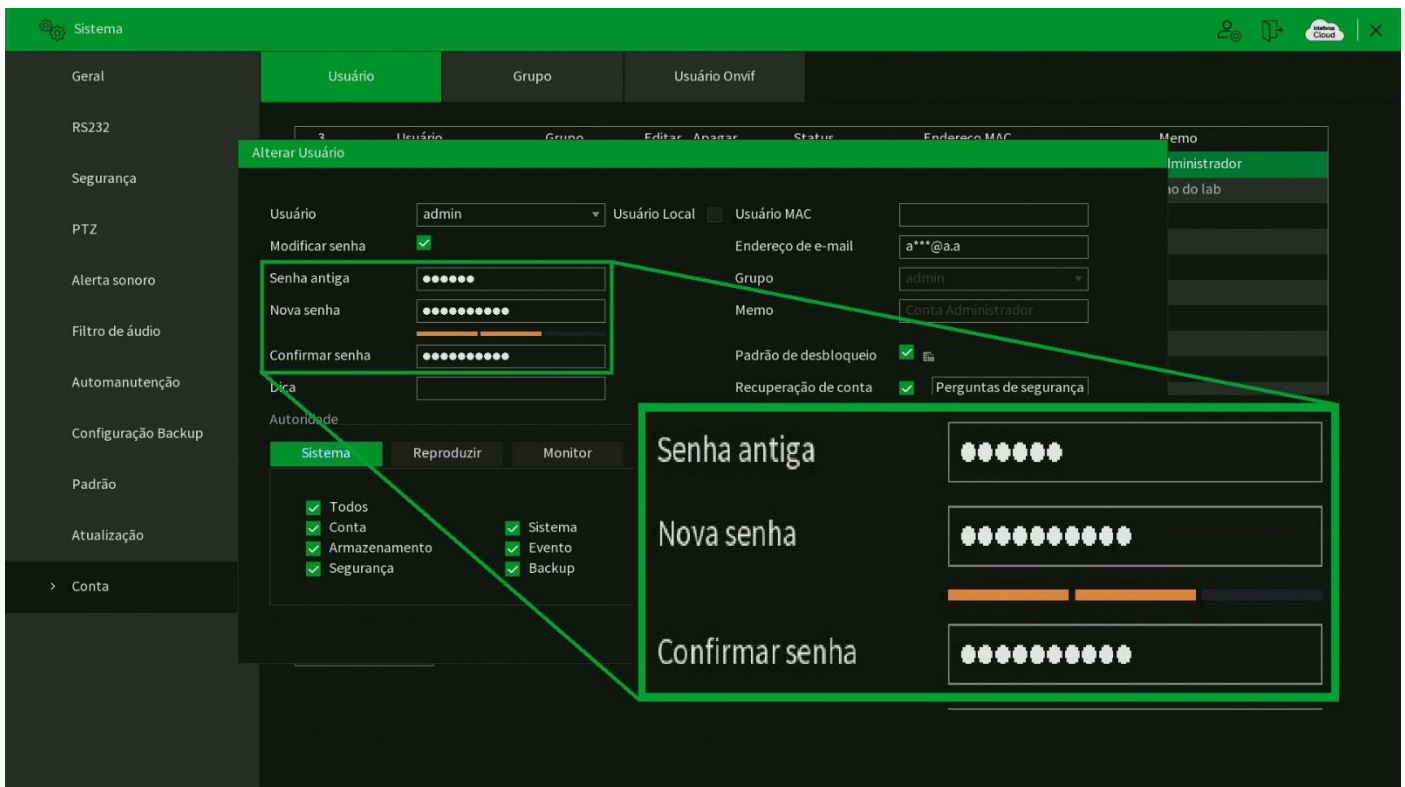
Sistema

Intelbras Cloud

Geral
RS232
Segurança
PTZ
Alerta sonoro
Filtro de áudio
Automanutenção
Configuração Backup
Padrão
Atualização
> Conta

Usuário
Grupo
Usuário Onvif

3 Usuário Grupo Editar Apagar Status Endereço MAC Memo
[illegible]dministrador
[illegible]o do lab

Alterar Usuário

Usuário admin
Usuário Local
Usuário MAC
Modificar senha
Endereço de e-mail a***@a.a
Senha antiga ●●●●●●
Grupo admin
Nova senha ●●●●●●●●●●
Memo Conta Administrador
Confirmar senha ●●●●●●●●●●
Padrão de desbloqueio
Dica
Recuperação de conta
Perguntas de segurança
Autoridade

Sistema
Reproduzir
Monitor

Todos
Conta
Armazenamento
Segurança
Sistema
Evento
Backup

Senha antiga ●●●●●●
Nova senha ●●●●●●●●●●
Confirmar senha ●●●●●●●●●●